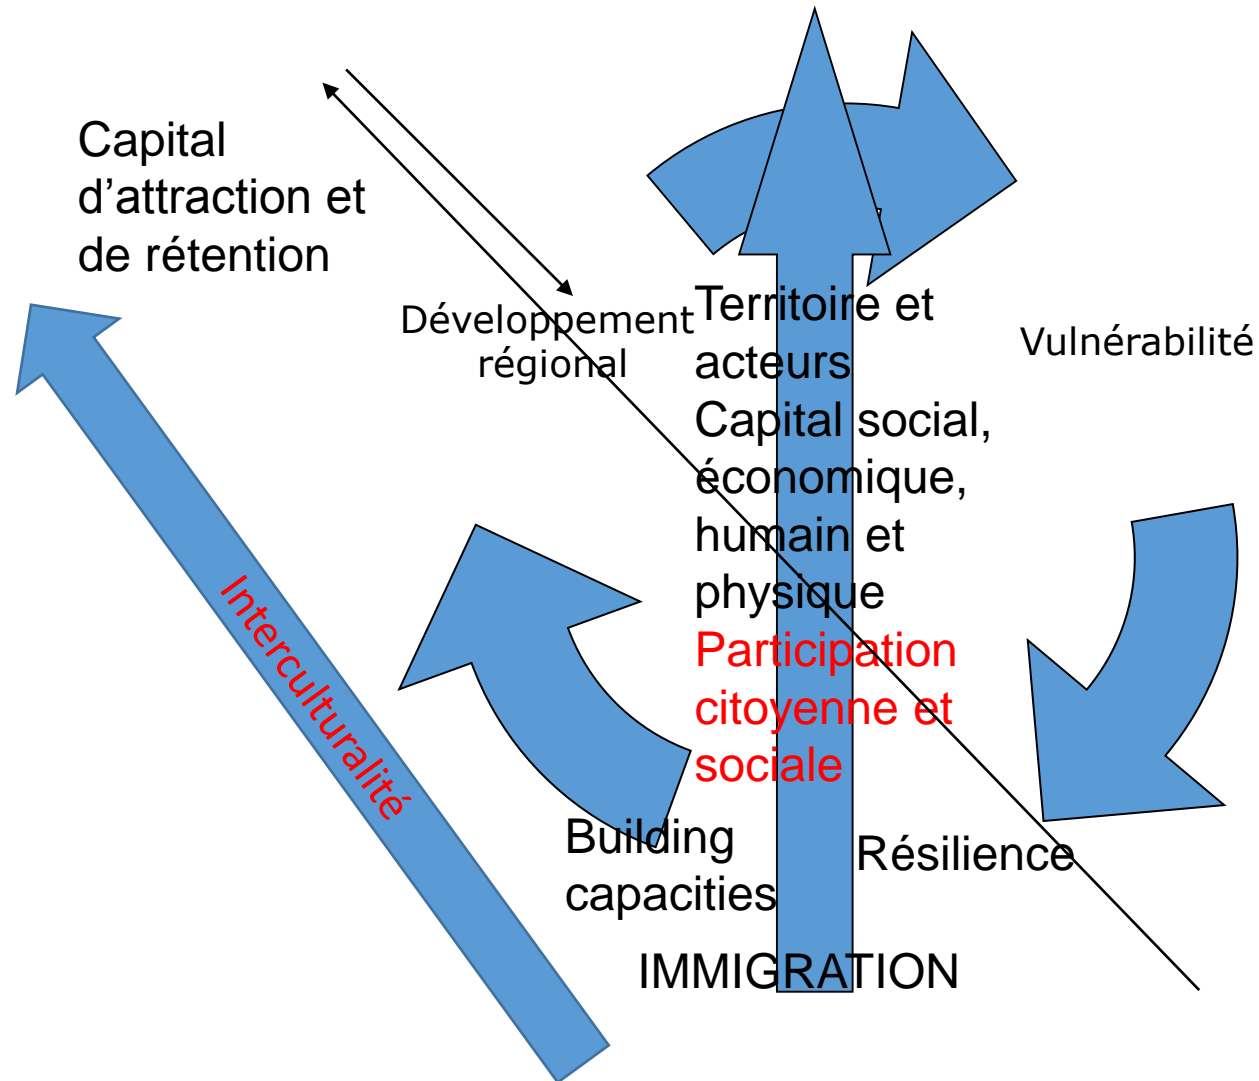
Capital d’attraction et de rétention

Développement régional

Territoire et acteurs
Capital social, économique, humain et physique
Participation citoyenne et sociale

Vulnérabilité

Interculturalité

Building capacities

Résilience

IMMIGRATION